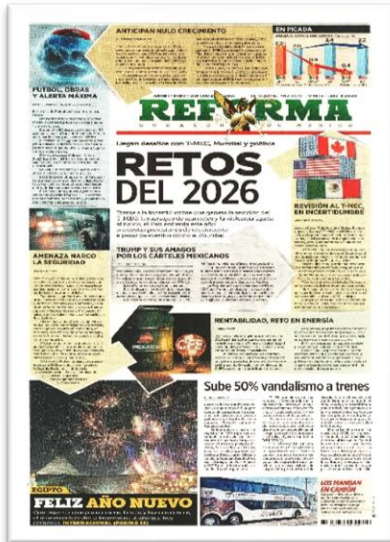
ANTICIPAN NULO CRECIMIENTO

EN PICADA

FUTBOL, OBRAS Y ALERTA MÁXIMA

REFORMA

Llegan desafíos con T-MEC, Mundial y política

RETOS DEL 2026

REVISIÓN AL T-MEC, EN INCERTIDUMBRE

AMENAZA NARCO LA SEGURIDAD

TRUMP Y SUS AMAGOS POR LOS CÁRTELES MEXICANOS

RENTABILIDAD, RETO EN ENERGÍA

CFE

Sube 50% vandalismo a trenes

EQUIPO

FELIZ AÑO NUEVO

LOS MANDAN EN CAMIÓN